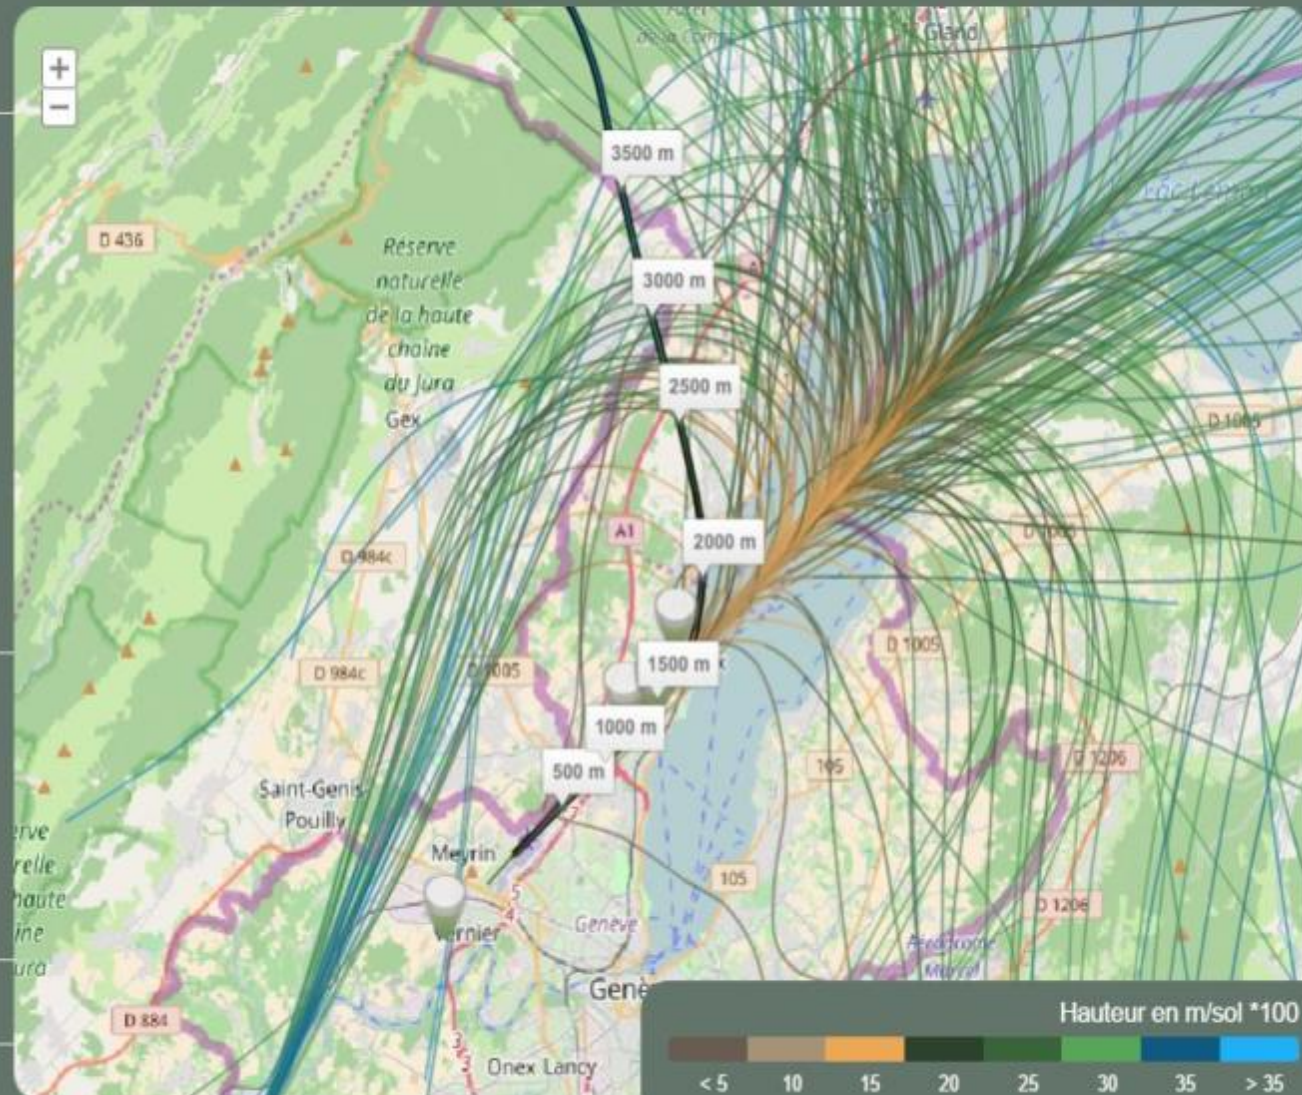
+
−

Gland

3500 m

D 436

Réserve naturelle de la haute chaîne du Jura

3000 m

2500 m

Gex

D 1005

A1

2000 m

D 984c

D 1005

1500 m

D 984c

D 1005

D 1005

1000 m

105

D 1206

500 m

Saint-Genis-Pouilly

rve relle haute ine ura

Meyrin

105

D 1206

Vernier

Genève

Genè

D 884

Onex Lancy

Hauteur en m/sol *100

< 5 | 10 | 15 | 20 | 25 | 30 | 35 | > 35